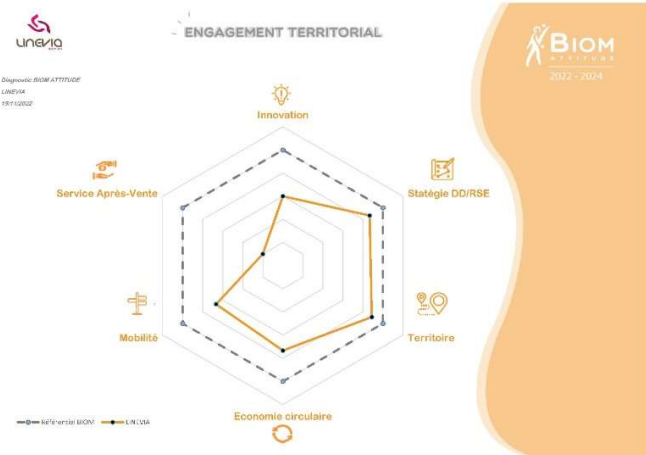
LINEVIA

ENGAGEMENT TERRITORIAL

BIOM ATTITUDE
2022 - 2024

Diagnostic BIOM ATTITUDE
LINEVIA
15/11/2022

Innovation

Stratégie DD/RSE

Territoire

Economie circulaire

Mobilité

Service Après-Vente

Référentiel BIOM
LINEVIA